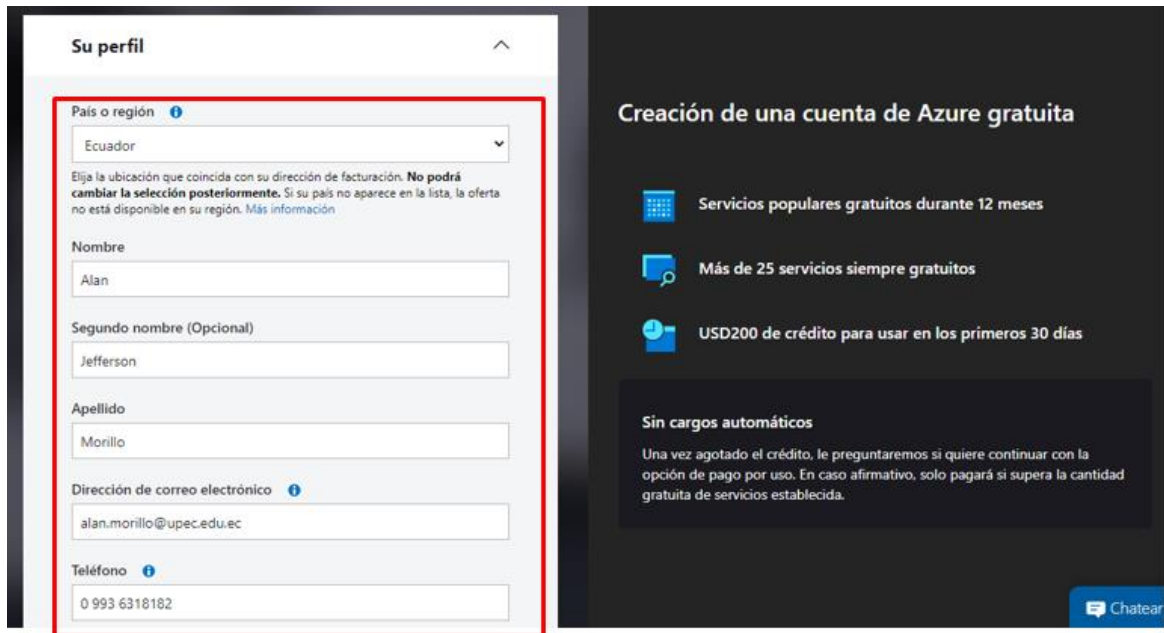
Su perfil

País o región

Ecuador

Elija la ubicación que coincida con su dirección de facturación. **No podrá cambiar la selección posteriormente.** Si su país no aparece en la lista, la oferta no está disponible en su región. Más información

Nombre

Alan

Segundo nombre (Opcional)

Jefferson

Apellido

Morillo

Dirección de correo electrónico

alan.morillo@upec.edu.ec

Teléfono

0 993 6318182

Creación de una cuenta de Azure gratuita

Servicios populares gratuitos durante 12 meses

Más de 25 servicios siempre gratuitos

USD200 de crédito para usar en los primeros 30 días

Sin cargos automáticos

Una vez agotado el crédito, le preguntaremos si quiere continuar con la opción de pago por uso. En caso afirmativo, solo pagará si supera la cantidad gratuita de servicios establecida.

Chatear